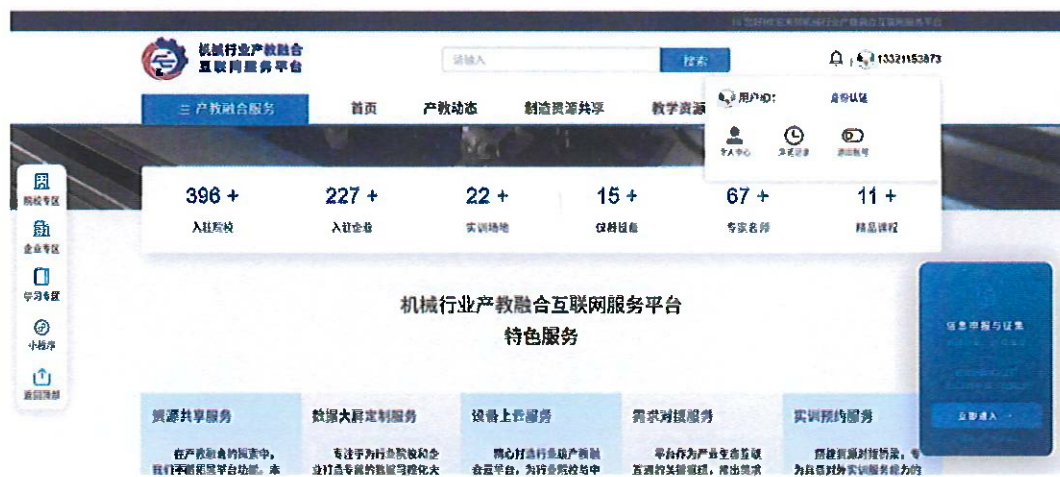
机械行业产教融合互联网服务平台

请输入
搜索
13321153873

用户ID:
身份认证
个人中心
浏览记录
退出账号

三 产教融合服务
首页
产教动态
制造资源共享
教学资源

院校专区
企业专区
学习专区
小程序
返回顶部

396 +
入驻院校

227 +
入驻企业

22 +
实训场地

15 +
仪器设备

67 +
专家名师

11 +
精品课程

机械行业产教融合互联网服务平台
特色服务

信息申报与征集
立即进入 →

资源共享服务
在产教融合的探索中，我们把握眼里平台功能，本

数据大屏定制服务
专注于为行业院校和企业打造专属的数据可视化大

设备上云服务
精心打造行业级产教融合云平台，为行业院校与中

需求对接服务
平台作为产业生态互联互通的关键枢纽，推出需求

实训预约服务
搭建资源对接桥梁，专为具备对外实训服务能力的